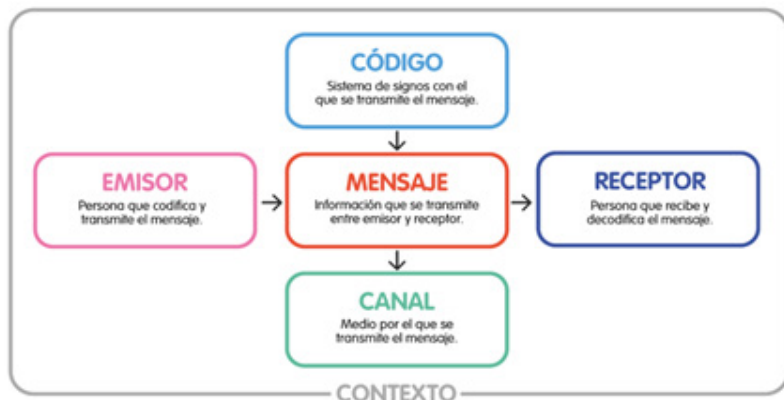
CÓDIGO
Sistema de signos con el que se transmite el mensaje.

EMISOR
Persona que codifica y transmite el mensaje.

MENSAJE
Información que se transmite entre emisor y receptor.

RECEPTOR
Persona que recibe y decodifica el mensaje.

CANAL
Medio por el que se transmite el mensaje.

CONTEXTO